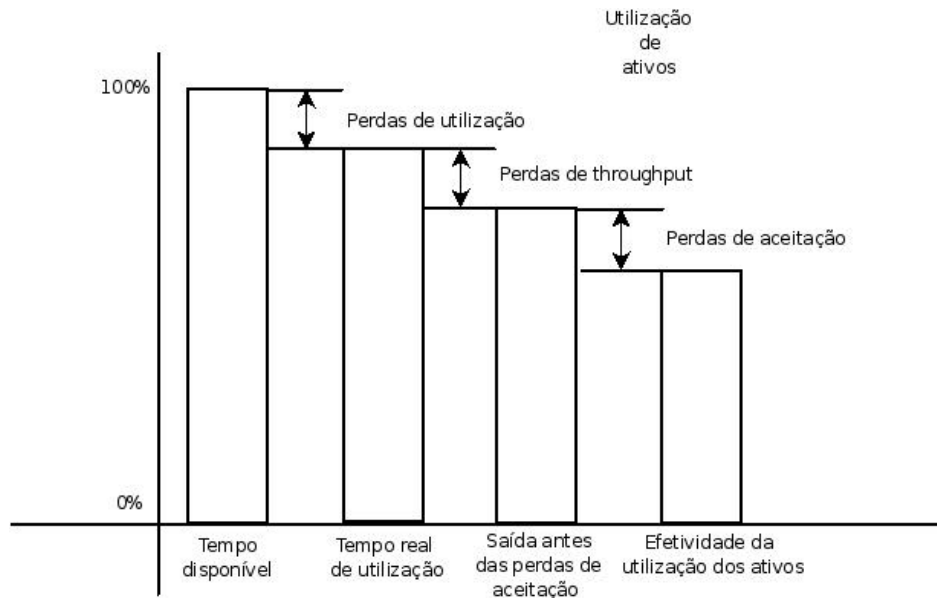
Utilização de ativos

100%

Perdas de utilização

Perdas de throughput

Perdas de aceitação

0%

Tempo disponível

Tempo real de utilização

Saída antes das perdas de aceitação

Efetividade da utilização dos ativos